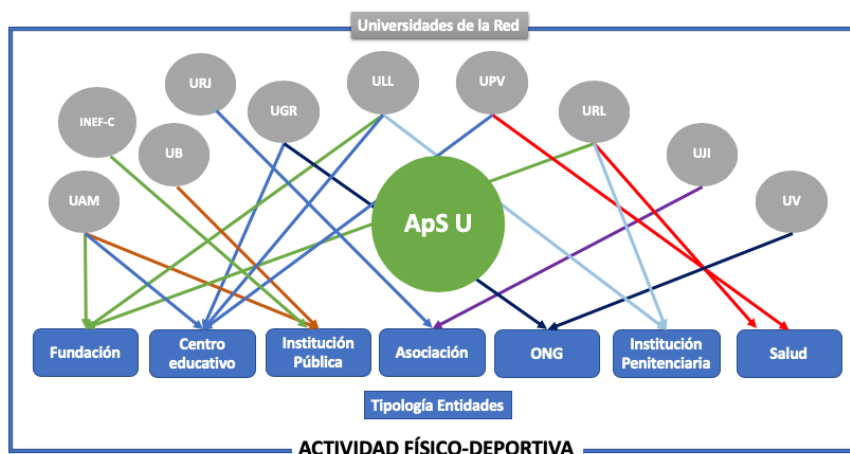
Universidades de la Red

URJ

ULL

UPV

UGR

URL

INEF-C

UB

UJI

UAM

ApS U

UV

Fundación

Centro educativo

Institución Pública

Asociación

ONG

Institución Penitenciaria

Salud

Tipología Entidades

ACTIVIDAD FÍSICO-DEPORTIVA